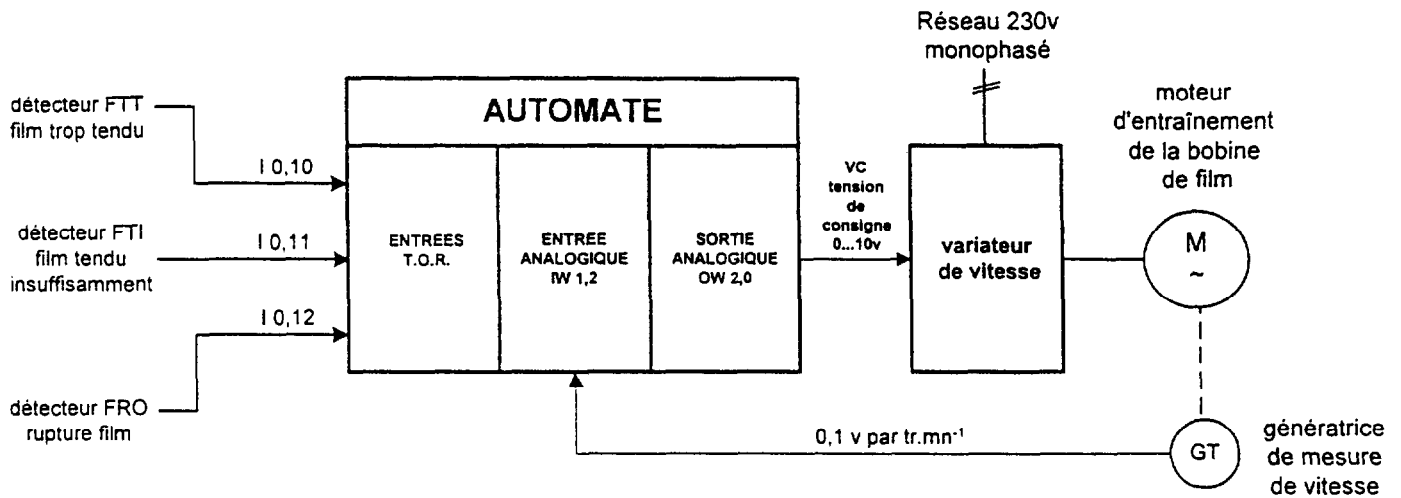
Réseau 230v monophasé

détecteur FTT film trop tendu

AUTOMATE

moteur d'entraînement de la bobine de film

I 0,10

détecteur FTI film tendu insuffisamment

I 0,11

ENTREES T.O.R.

ENTREE ANALOGIQUE IW 1,2

SORTIE ANALOGIQUE OW 2,0

VC tension de consigne 0...10v

variateur de vitesse

M
~

I 0,12

détecteur FRO rupture film

0,1 v par tr.mn$^{-1}$

GT

génératrice de mesure de vitesse